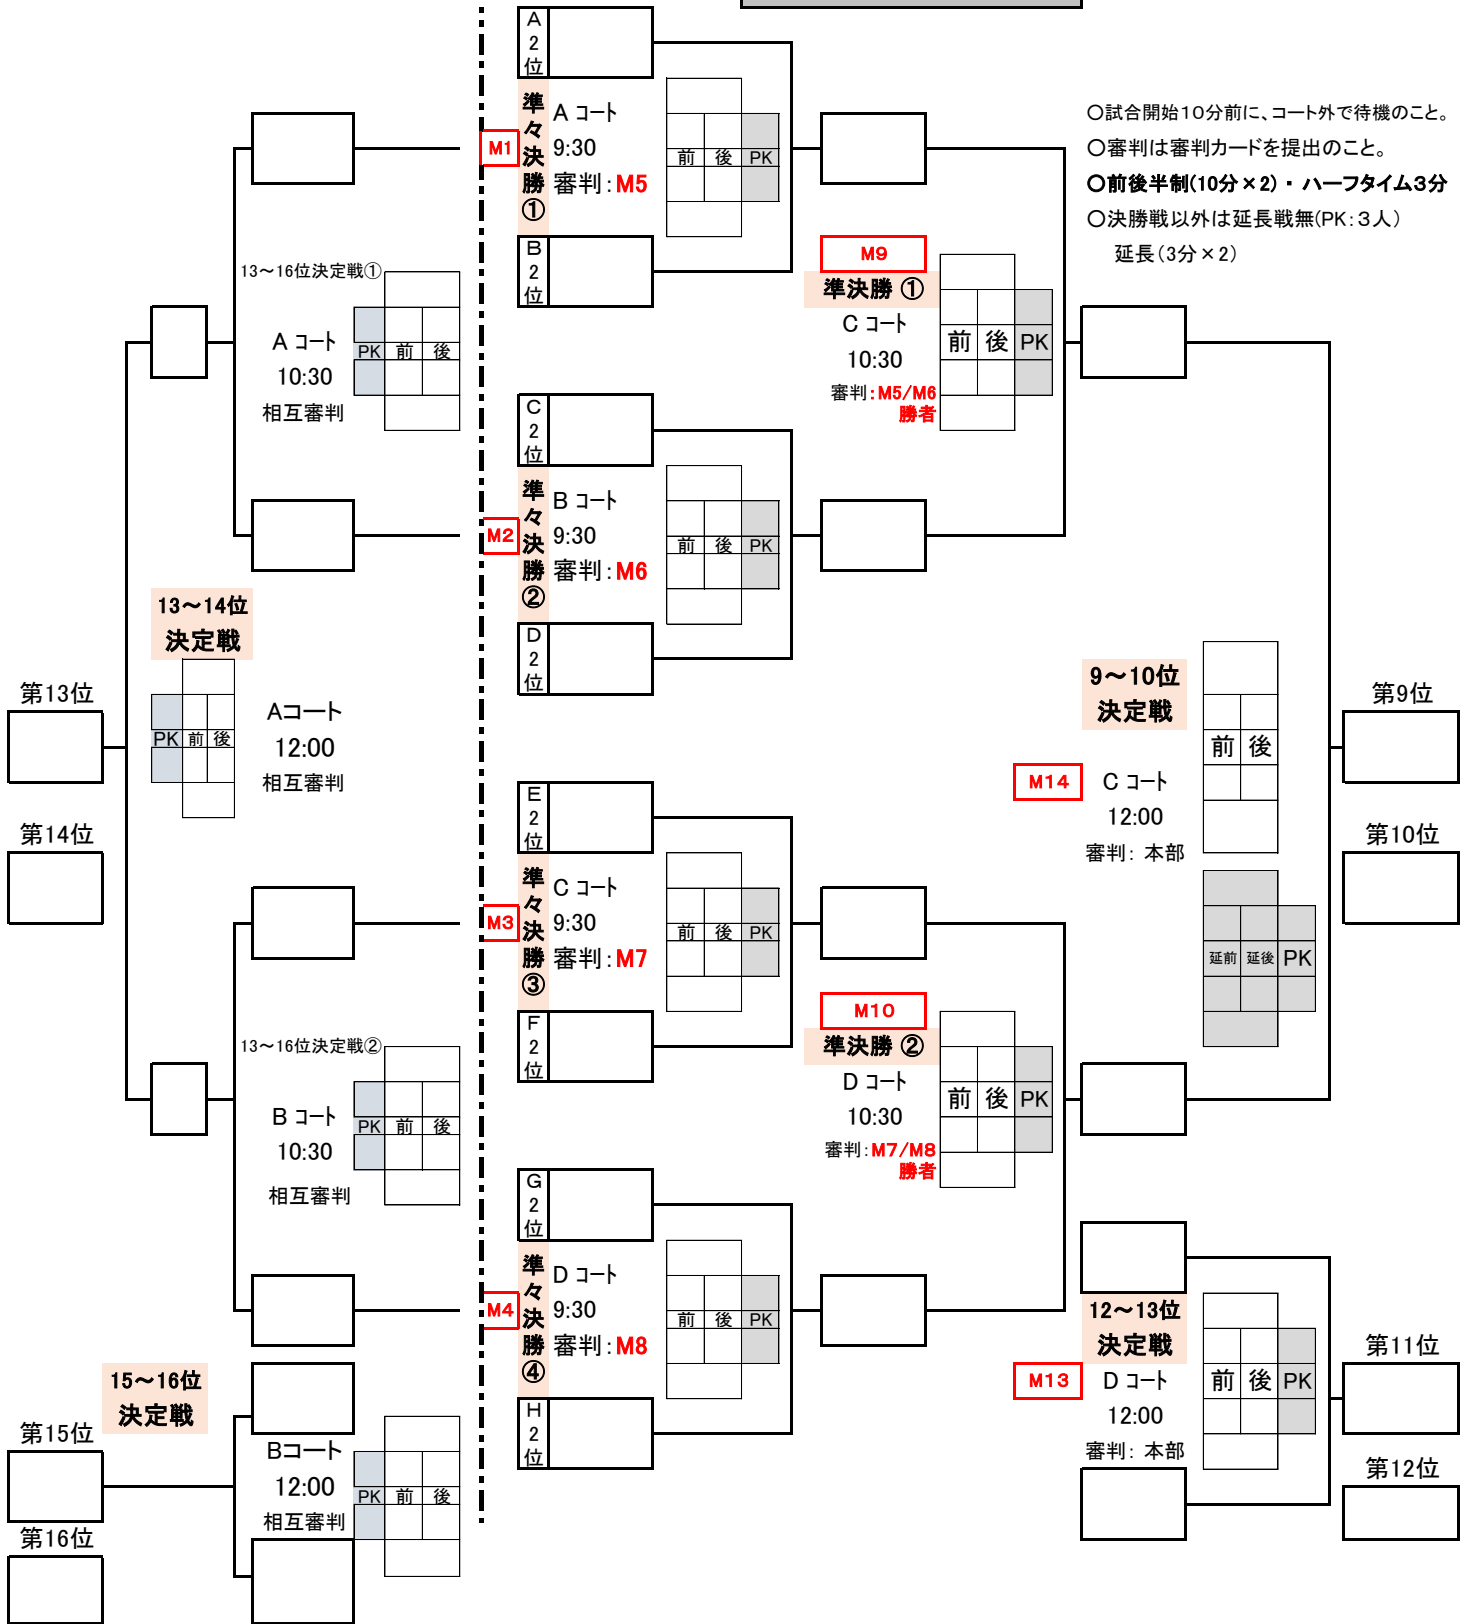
○試合開始10分前に、コート外で待機のこと。
○審判は審判カードを提出のこと。
○前後半制(10分×2)・ハーフタイム3分
○決勝戦以外は延長戦無(PK:3人)
延長(3分×2)

A2位
M1
準々決勝①
A コート
9:30
審判:M5
前 後 PK
B2位

13～16位決定戦①
A コート
10:30
相互審判
PK 前 後

M9
準決勝 ①
C コート
10:30
審判:M5/M6勝者
前 後 PK

C2位
M2
準々決勝②
B コート
9:30
審判:M6
前 後 PK
D2位

13～14位決定戦
第13位
PK 前 後
Aコート
12:00
相互審判
第14位

9～10位決定戦
前 後
M14
C コート
12:00
審判: 本部
第9位
第10位
延前 延後 PK

E2位
M3
準々決勝③
C コート
9:30
審判:M7
前 後 PK
F2位

13～16位決定戦②
B コート
10:30
相互審判
PK 前 後

M10
準決勝 ②
D コート
10:30
審判:M7/M8勝者
前 後 PK

G2位
M4
準々決勝④
D コート
9:30
審判:M8
前 後 PK
H2位

12～13位決定戦
M13
D コート
12:00
審判: 本部
前 後 PK
第11位
第12位

15～16位決定戦
第15位
Bコート
12:00
相互審判
PK 前 後
第16位